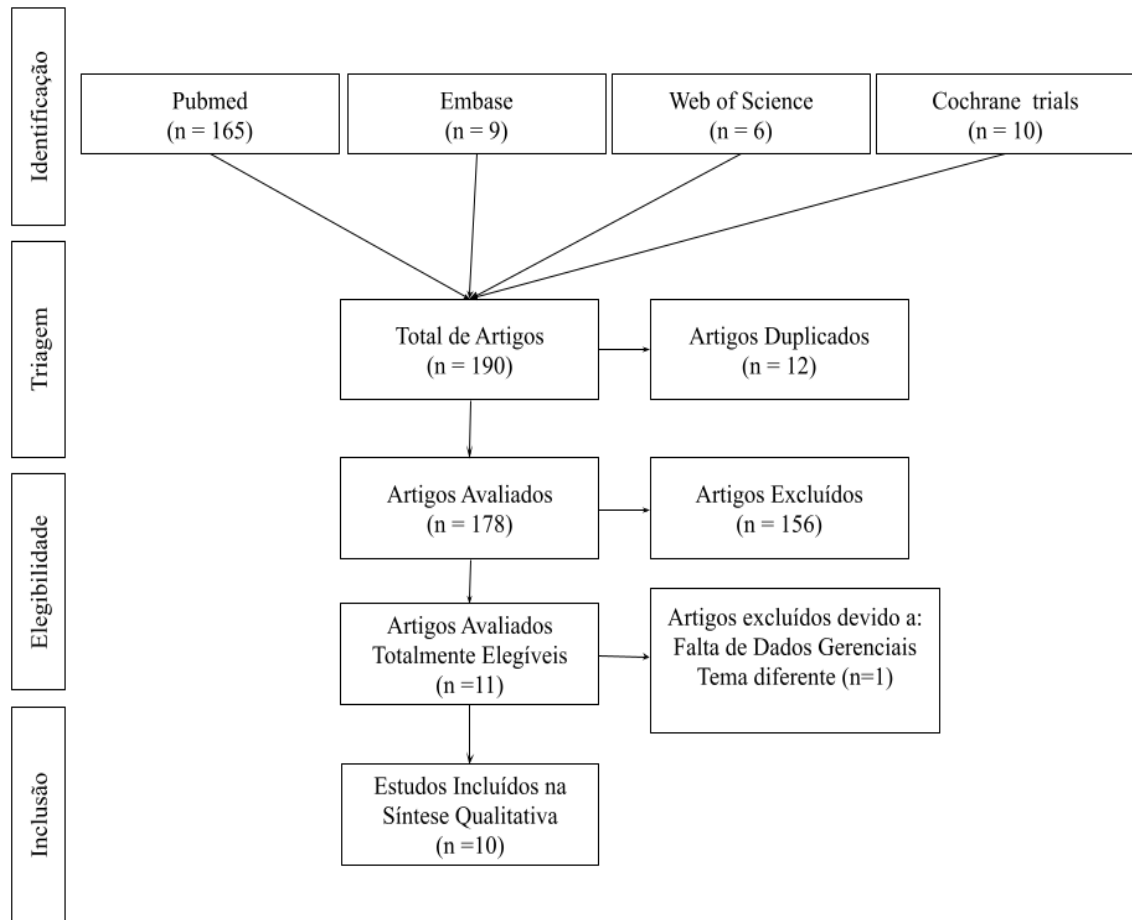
Identificação

Pubmed
(n = 165)

Embase
(n = 9)

Web of Science
(n = 6)

Cochrane trials
(n = 10)

Triagem

Total de Artigos
(n = 190)

Artigos Duplicados
(n = 12)

Elegibilidade

Artigos Avaliados
(n = 178)

Artigos Excluídos
(n = 156)

Artigos Avaliados
Totalmente Elegíveis
(n =11)

Artigos excluídos devido a:
Falta de Dados Gerenciais
Tema diferente (n=1)

Inclusão

Estudos Incluídos na
Síntese Qualitativa
(n =10)